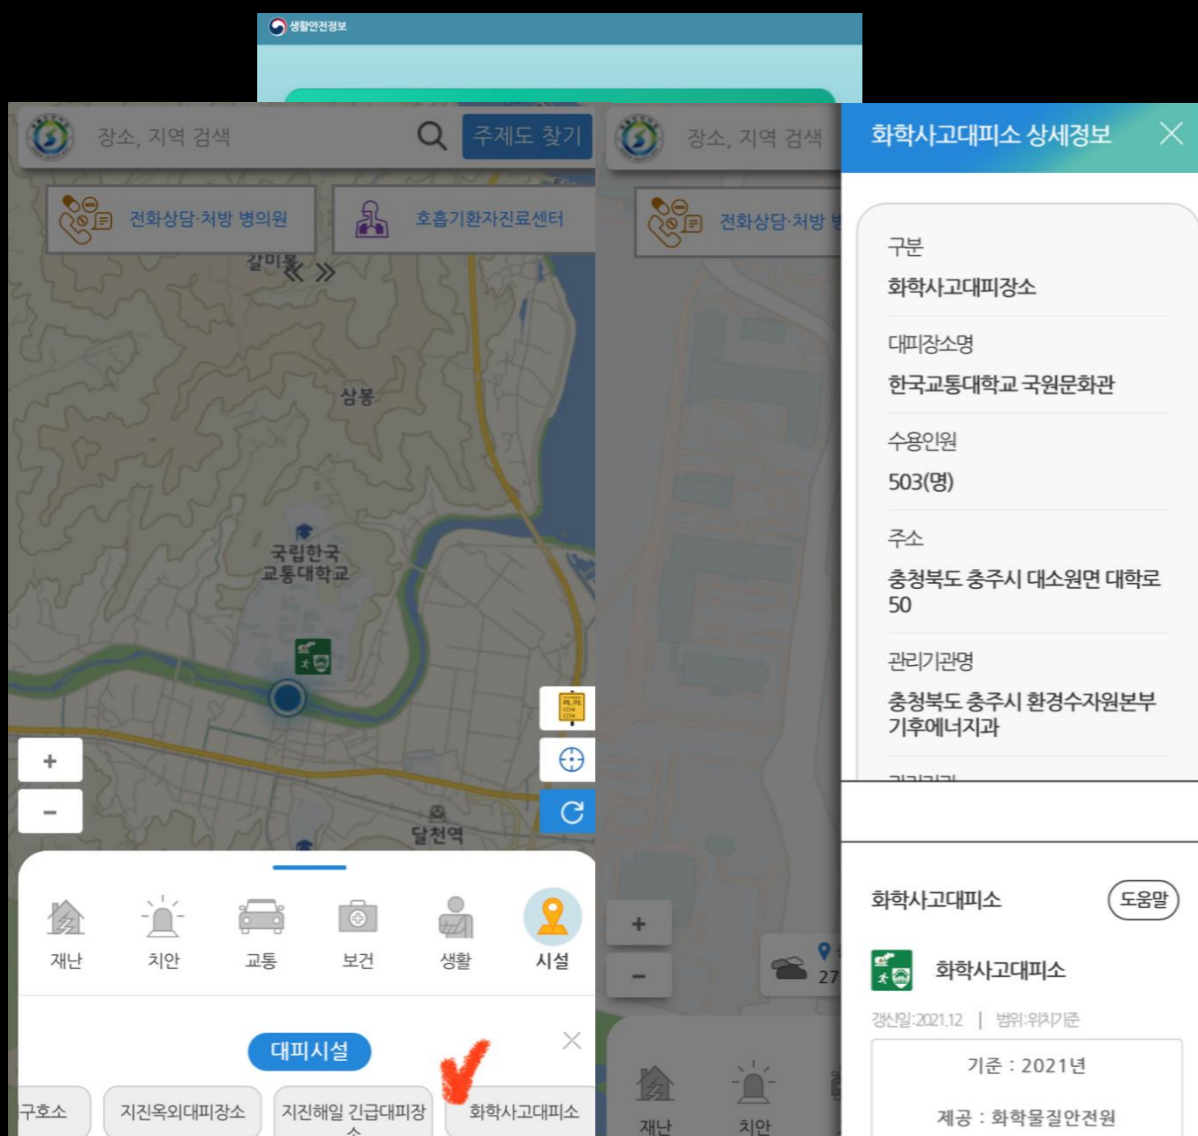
생활안전정보

장소, 지역 검색
주제도 찾기
전화상담·처방 병의원
호흡기환자진료센터
갈미봉
삼봉
국립한국교통대학교
달천역
+
−
재난
치안
교통
보건
생활
시설
대피시설
구호소
지진옥외대피장소
지진해일 긴급대피장소
화학사고대피소

장소, 지역 검색
전화상담·처방 병
+
−
27
재난
치안

화학사고대피소 상세정보
구분
화학사고대피장소
대피장소명
한국교통대학교 국원문화관
수용인원
503(명)
주소
충청북도 충주시 대소원면 대학로 50
관리기관명
충청북도 충주시 환경수자원본부 기후에너지과
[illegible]
화학사고대피소
도움말
화학사고대피소
갱신일:2021.12 | 범위:위치기준
기준 : 2021년
제공 : 화학물질안전원